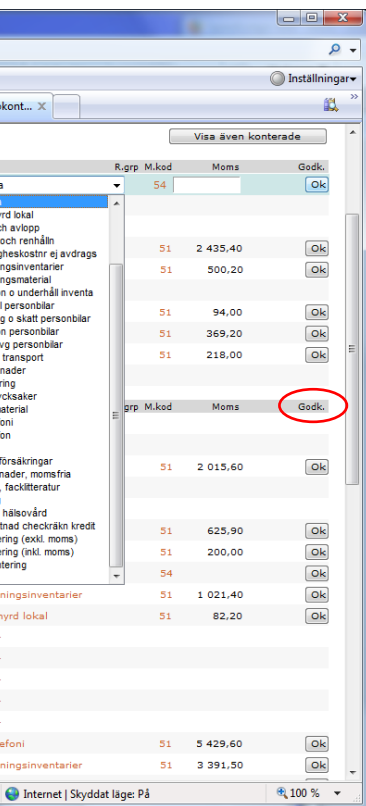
Inställningar
kont... ×
Visa även konterade
R.grp M.kod Moms Godk.
a 54 Ok
yrd lokal
ch avlopp
och renhålln
gheskostnr ej avdrags 51 2 435,40 Ok
ngsinventarier 51 500,20 Ok
ngsmaterial
n o underhåll inventa
l personbilar 51 94,00 Ok
g o skatt personbilar 51 369,20 Ok
n personbilar
vg personbilar 51 218,00 Ok
transport
nader
ring
ycksaker
aterial
oni
on
r.grp M.kod Moms Godk.
försäkringar
nader, momsfria 51 2 015,60 Ok
, facklitteratur
hälsovård
tnad checkräkn kredit 51 625,90 Ok
ering (exkl. moms) 51 200,00 Ok
ering (inkl. moms) 54
tering
ningsinventarier 51 1 021,40 Ok
yrd lokal 51 82,20 Ok
efoni 51 5 429,60 Ok
ningsinventarier 51 3 391,50 Ok
Internet | Skyddat läge: På
100 %